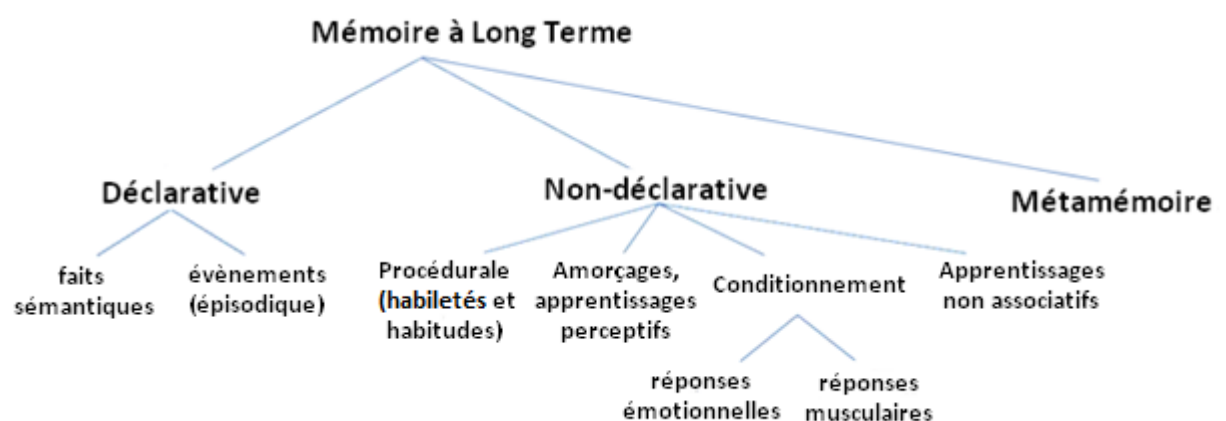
Mémoire à Long Terme

Déclarative

faits sémantiques

évènements (épisodique)

Non-déclarative

Procédurale (habiletés et habitudes)

Amorçages, apprentissages perceptifs

Conditionnement

réponses émotionnelles

réponses musculaires

Apprentissages non associatifs

Métamémoire